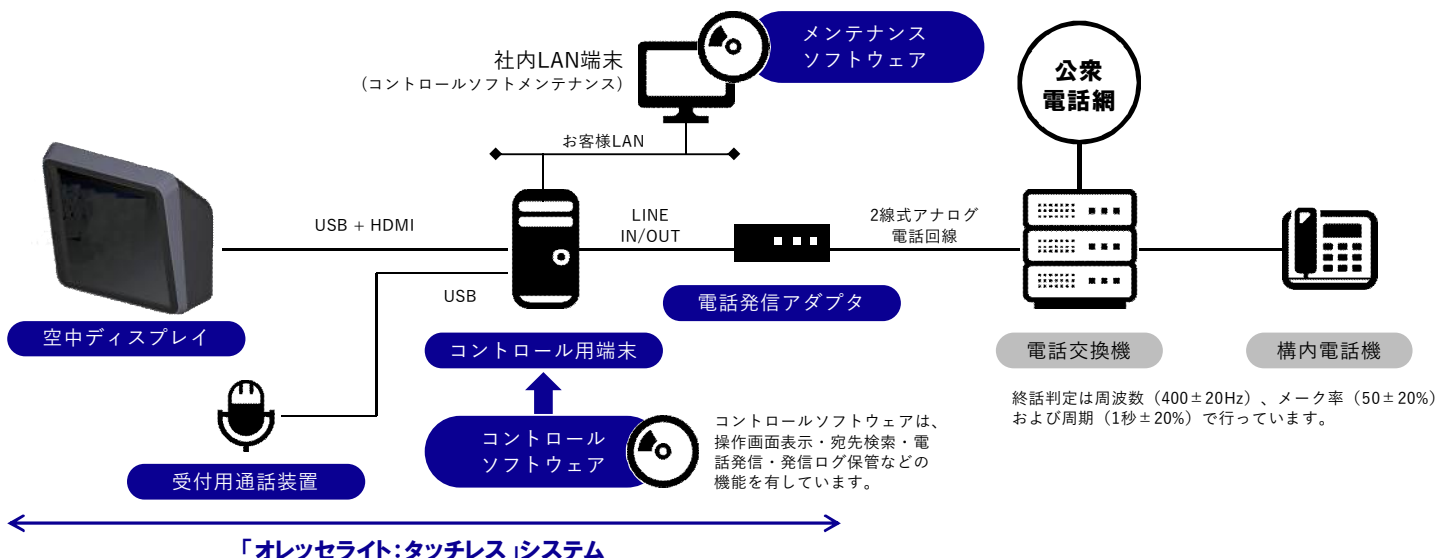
メンテナンス
ソフトウェア

社内LAN端末
（コントロールソフトメンテナンス）

公衆
電話網

お客様LAN

USB + HDMI

LINE
IN/OUT

2線式アナログ
電話回線

USB

電話発信アダプタ

空中ディスプレイ

コントロール用端末

電話交換機

構内電話機

終話判定は周波数（400±20Hz）、メーク率（50±20%）および周期（1秒±20%）で行っています。

コントロール
ソフトウェア

コントロールソフトウェアは、操作画面表示・宛先検索・電話発信・発信ログ保管などの機能を有しています。

受付用通話装置

「オレッセライト:タッチレス」システム